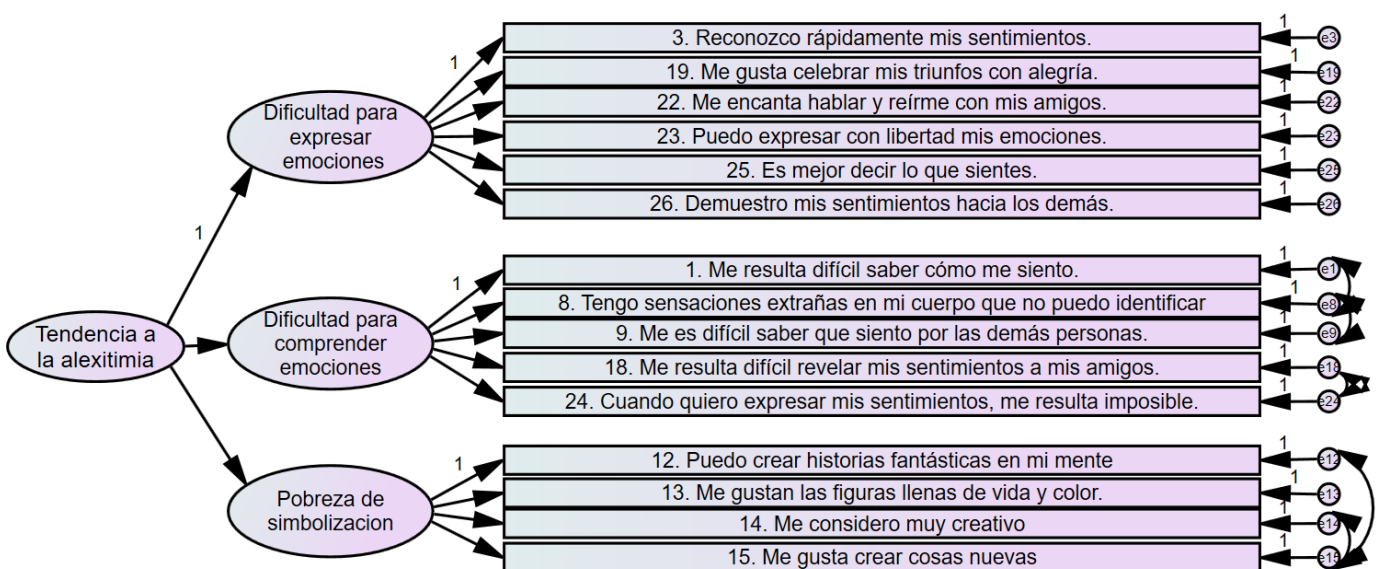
Tendencia a la alexitimia

1

Dificultad para expresar emociones

1

3. Reconozco rápidamente mis sentimientos.
19. Me gusta celebrar mis triunfos con alegría.
22. Me encanta hablar y reírme con mis amigos.
23. Puedo expresar con libertad mis emociones.
25. Es mejor decir lo que sientes.
26. Demuestro mis sentimientos hacia los demás.

1 e3
1 e19
1 e22
1 e23
1 e25
1 e26

Dificultad para comprender emociones

1

1. Me resulta difícil saber cómo me siento.
8. Tengo sensaciones extrañas en mi cuerpo que no puedo identificar
9. Me es difícil saber que siento por las demás personas.
18. Me resulta difícil revelar mis sentimientos a mis amigos.
24. Cuando quiero expresar mis sentimientos, me resulta imposible.

1 e1
1 e8
1 e9
1 e18
1 e24

Pobreza de simbolizacion

1

12. Puedo crear historias fantásticas en mi mente
13. Me gustan las figuras llenas de vida y color.
14. Me considero muy creativo
15. Me gusta crear cosas nuevas

1 e12
1 e13
1 e14
1 e15